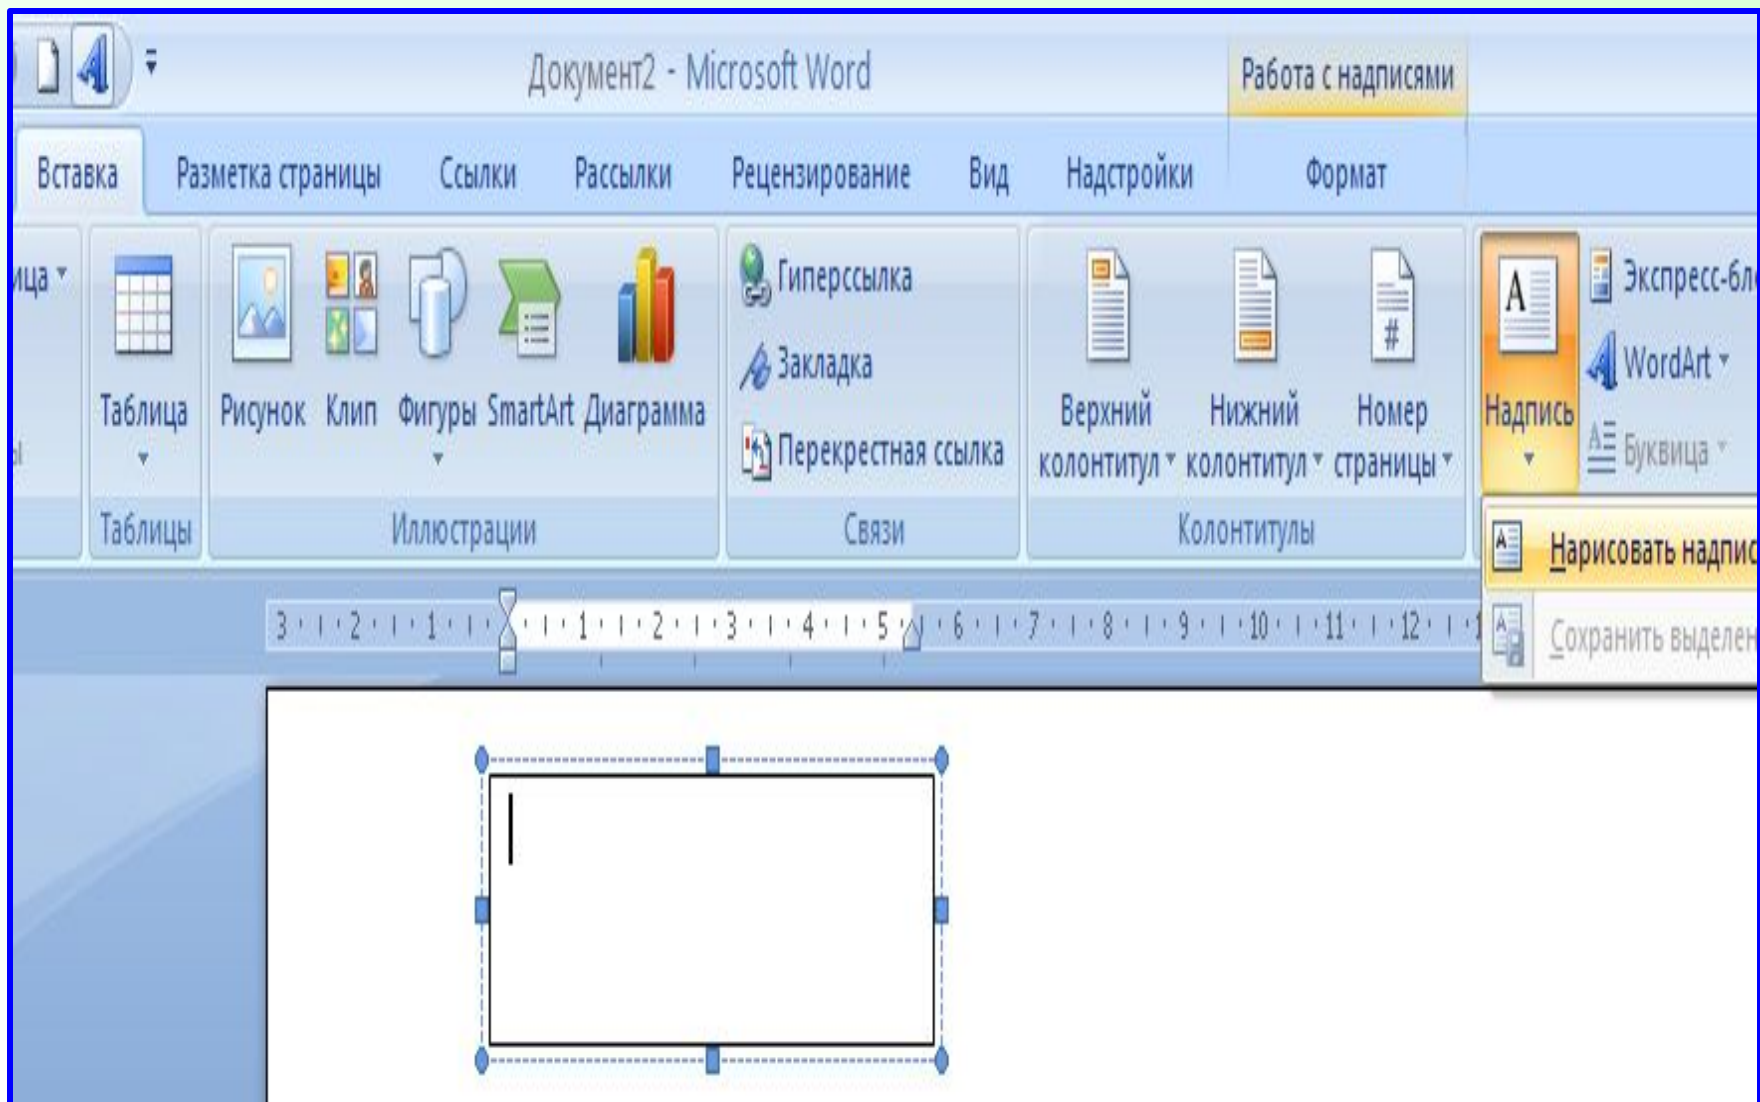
Документ2 - Microsoft Word
Работа с надписями
Вставка Разметка страницы Ссылки Рассылки Рецензирование Вид Надстройки Формат
ица
Таблица
Таблицы
Рисунок Клип Фигуры SmartArt Диаграмма
Иллюстрации
Гиперссылка
Закладка
Перекрестная ссылка
Связи
Верхний колонтитул Нижний колонтитул Номер страницы
Колонтитулы
Надпись
Экспресс-бл
WordArt
Буквица
Нарисовать надпис
Сохранить выделен
3 2 1 1 2 3 4 5 6 7 8 9 10 11 12